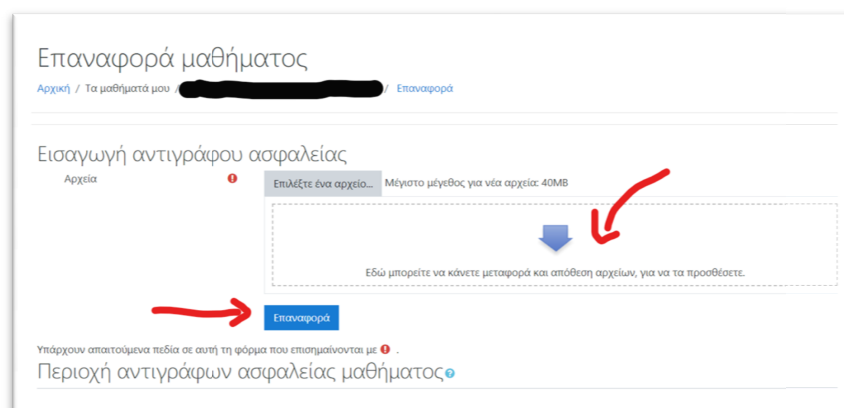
Επαναφορά μαθήματος

Αρχική / Τα μαθήματά μου / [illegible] / Επαναφορά

Εισαγωγή αντιγράφου ασφαλείας

Αρχεία

Επιλέξτε ένα αρχείο... Μέγιστο μέγεθος για νέα αρχεία: 40MB

Εδώ μπορείτε να κάνετε μεταφορά και απόθεση αρχείων, για να τα προσθέσετε.

Επαναφορά

Υπάρχουν απαιτούμενα πεδία σε αυτή τη φόρμα που επισημαίνονται με .

Περιοχή αντιγράφων ασφαλείας μαθήματος